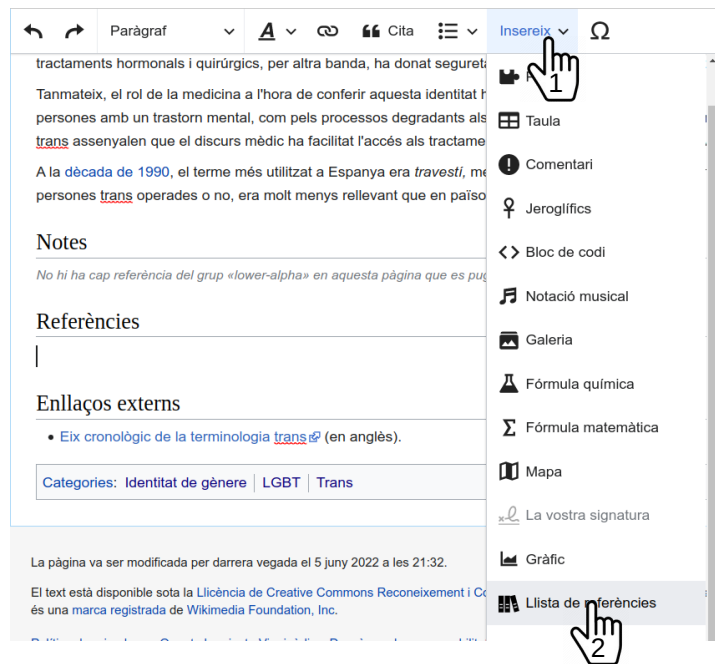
Paràgraf
Cita
Insereix
1
tractaments hormonals i quirúrgics, per altra banda, ha donat segureta
Tanmateix, el rol de la medicina a l'hora de conferir aquesta identitat h persones amb un trastorn mental, com pels processos degradants als trans assenyalen que el discurs mèdic ha facilitat l'accés als tractame
A la dècada de 1990, el terme més utilitzat a Espanya era *travesti*, me persones trans operades o no, era molt menys rellevant que en païso

Notes
*No hi ha cap referència del grup «lower-alpha» en aquesta pàgina que es pug*

Referències

Enllaços externs
• Eix cronològic de la terminologia trans (en anglès).

Categories: Identitat de gènere | LGBT | Trans

La pàgina va ser modificada per darrera vegada el 5 juny 2022 a les 21:32.
El text està disponible sota la Llicència de Creative Commons Reconeixement i Co és una marca registrada de Wikimedia Foundation, Inc.

Taula
Comentari
Jeroglífics
Bloc de codi
Notació musical
Galeria
Fórmula química
Fórmula matemàtica
Mapa
La vostra signatura
Gràfic
Llista de referències
2